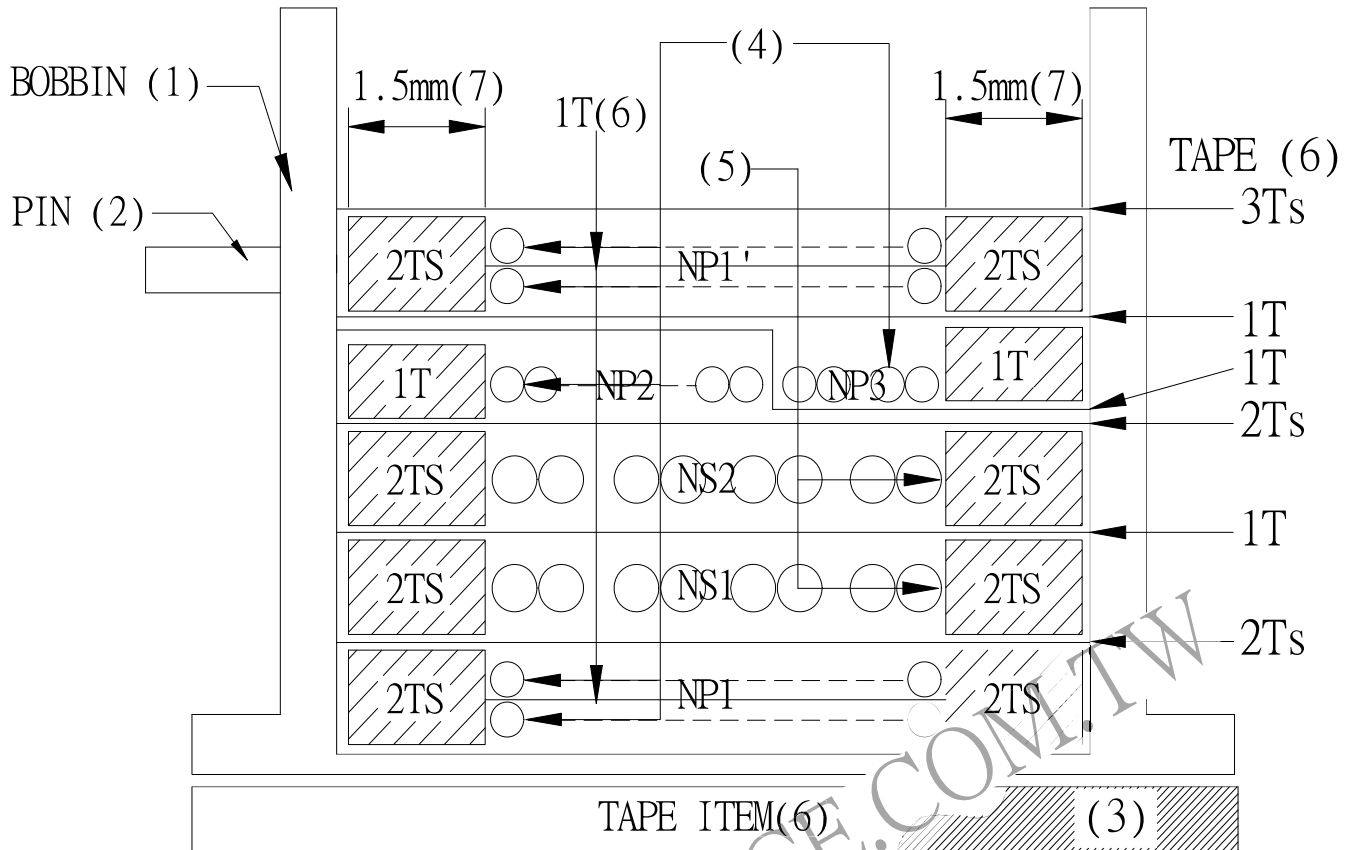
(4)

BOBBIN (1)

1.5mm(7)

1T(6)

1.5mm(7)

(5)

TAPE (6)

PIN (2)

3Ts

2TS

NP1'

2TS

1T

1T

NP2

NP3

1T

1T

2Ts

2TS

NS2

2TS

1T

2TS

NS1

2TS

2Ts

2TS

NP1

2TS

TAPE ITEM(6)

(3)

CE.COM.TW